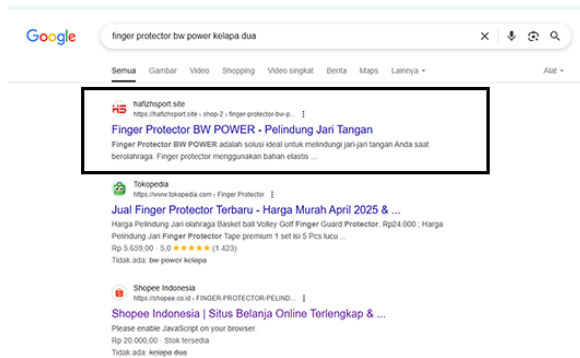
Google

finger protector bw power kelapa dua

Semua Gambar Video Shopping Video singkat Berita Maps Lainnya ▾ Alat ▾

hafizhsport.site
https://hafizhsport.site › shop-2 › finger-protector-bw-p...

Finger Protector BW POWER - Pelindung Jari Tangan

Finger Protector BW POWER adalah solusi ideal untuk melindungi jari-jari tangan Anda saat berolahraga. Finger protector menggunakan bahan elastis ...

Tokopedia
https://www.tokopedia.com › Finger Protector

Jual Finger Protector Terbaru - Harga Murah April 2025 & ...

Harga Pelindung Jari olahraga Basket ball Volley Golf Finger Guard Protector. Rp24.000 ; Harga Pelindung Jari Finger Protector Tape premium 1 set isi 5 Pcs luar ...

Rp 5.659,00 · 5,0 ★★★★★ (1.423)

Tidak ada: bw power kelapa

Shopee Indonesia
https://shopee.co.id › FINGER-PROTECTOR-PELIND...

Shopee Indonesia | Situs Belanja Online Terlengkap & ...

Please enable JavaScript on your browser.

Rp 20.000,00 · Stok tersedia

Tidak ada: kelapa dua